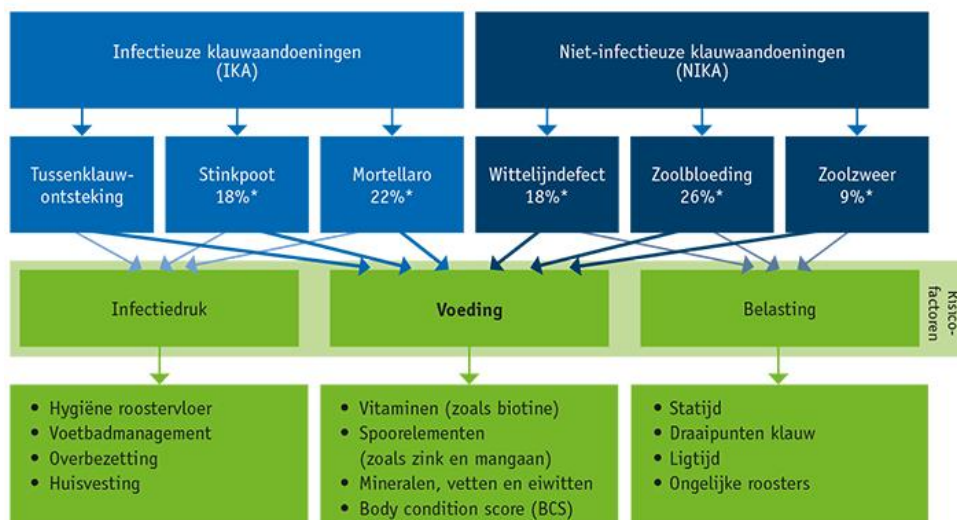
Infectieuze klauwaandoeningen (IKA)

Niet-infectieuze klauwaandoeningen (NIKA)

Tussenklauwontsteking

Stinkpoot 18%*

Mortellaro 22%*

Wittelijndefect 18%*

Zoolbloeding 26%*

Zoolzweer 9%*

Infectiedruk

Voeding

Belasting

Risicofactoren

- Hygiëne roostervloer
- Voetbadmanagement
- Overbezetting
- Huisvesting

- Vitaminen (zoals biotine)
- Spoorelementen (zoals zink en mangaan)
- Mineralen, vetten en eiwitten
- Body condition score (BCS)

- Statijd
- Draaipunten klauw
- Ligtijd
- Ongelijke roosters